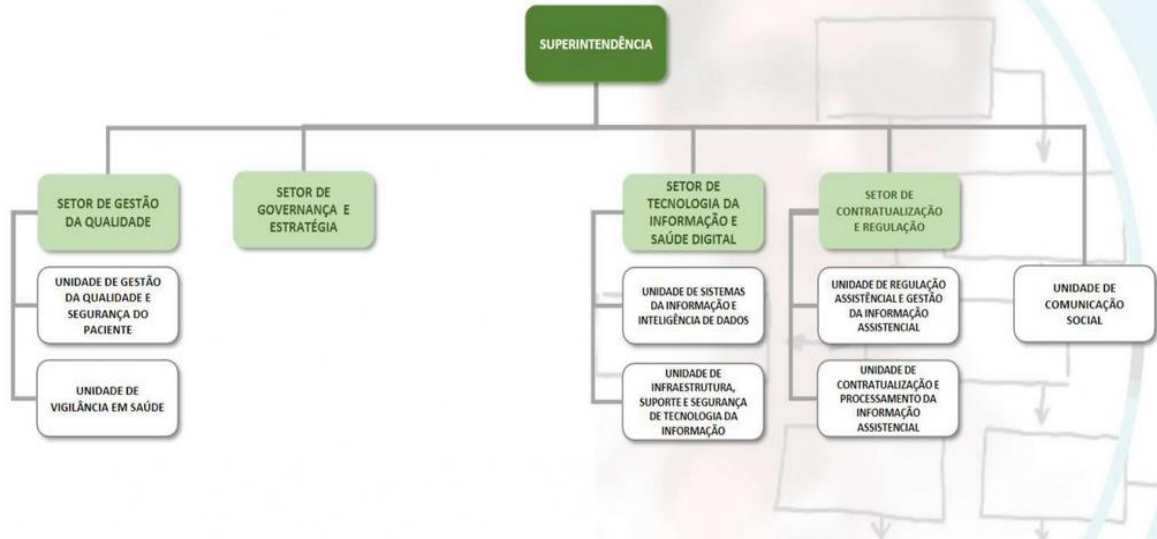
SUPERINTENDÊNCIA

SETOR DE GESTÃO DA QUALIDADE

UNIDADE DE GESTÃO DA QUALIDADE E SEGURANÇA DO PACIENTE

UNIDADE DE VIGILÂNCIA EM SAÚDE

SETOR DE GOVERNANÇA E ESTRATÉGIA

SETOR DE TECNOLOGIA DA INFORMAÇÃO E SAÚDE DIGITAL

UNIDADE DE SISTEMAS DA INFORMAÇÃO E INTELIGÊNCIA DE DADOS

UNIDADE DE INFRAESTRUTURA, SUPORTE E SEGURANÇA DE TECNOLOGIA DA INFORMAÇÃO

SETOR DE CONTRATUALIZAÇÃO E REGULAÇÃO

UNIDADE DE REGULAÇÃO ASSISTÊNCIAL E GESTÃO DA INFORMAÇÃO ASSISTENCIAL

UNIDADE DE CONTRATUALIZAÇÃO E PROCESSAMENTO DA INFORMAÇÃO ASSISTENCIAL

UNIDADE DE COMUNICAÇÃO SOCIAL